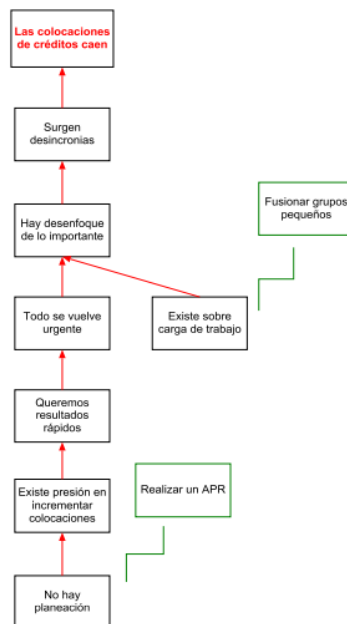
Las colocaciones de créditos caen

Surgen desincronias

Hay desenfoque de lo importante

Fusionar grupos pequeños

Todo se vuelve urgente

Existe sobre carga de trabajo

Queremos resultados rápidos

Realizar un APR

Existe presión en incrementar colocaciones

No hay planeación